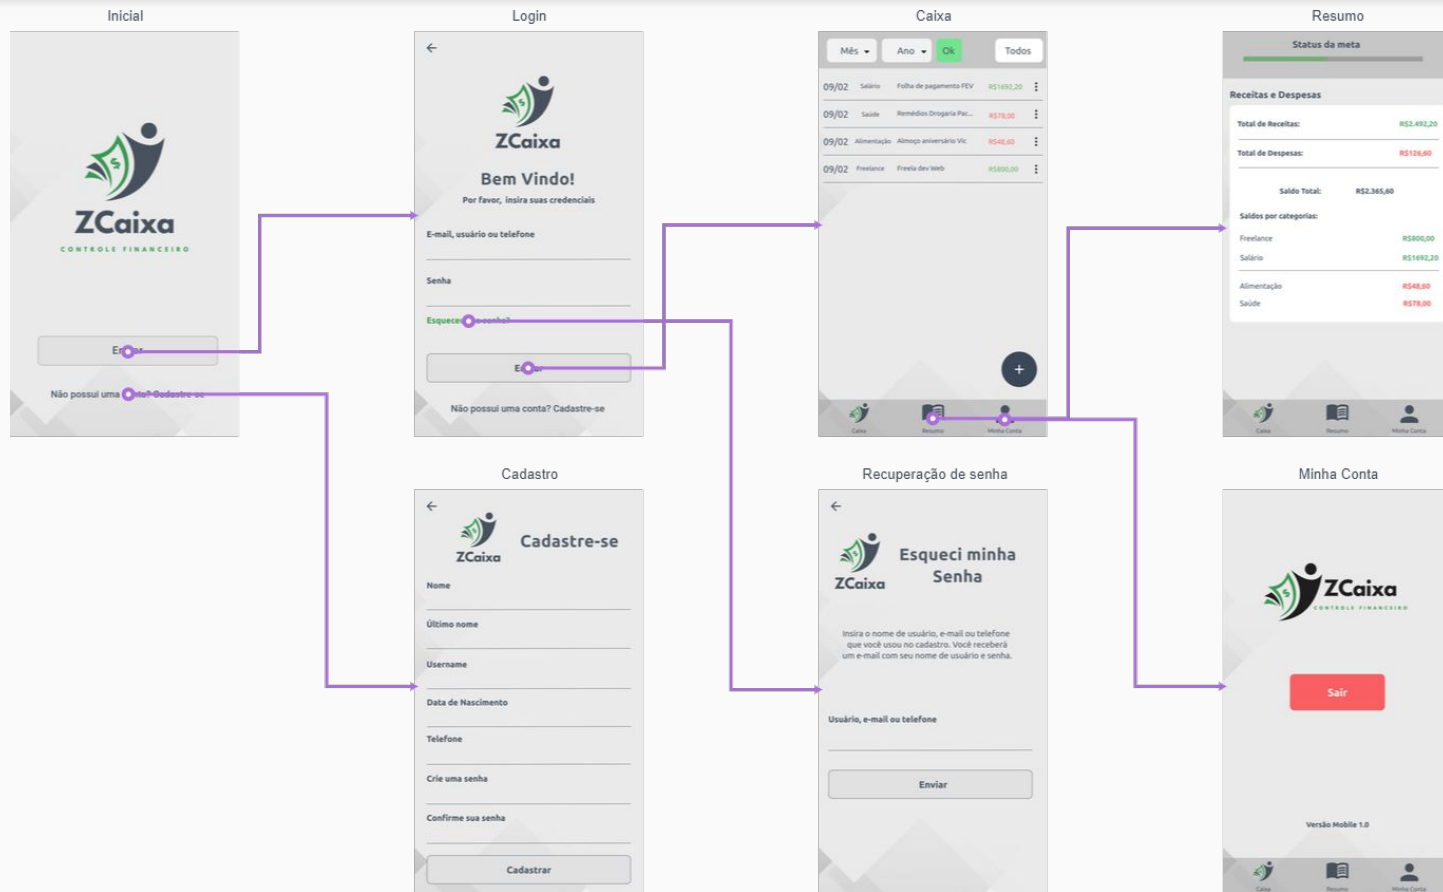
Inicial

ZCaixa
CONTROLE FINANCEIRO

E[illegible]

Não possui uma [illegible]

Login

ZCaixa

Bem Vindo!
Por favor, insira suas credenciais

E-mail, usuário ou telefone

Senha

Esquece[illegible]senha?

E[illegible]

Não possui uma conta? Cadastre-se

Caixa

Mês | Ano | Ok | Todos

| | | | |
|---|---|---|---|
| 09/02 | Salário | Folha de pagamento FEV | R$1692,20 |
| 09/02 | Saúde | Remédios Drogaria Pac... | R$78,00 |
| 09/02 | Alimentação | Almoço aniversário Vic | R$48,60 |
| 09/02 | Freelance | Freela dev Web | R$800,00 |

+

Caixa Resumo Minha Conta

Resumo

Status da meta

Receitas e Despesas

Total de Receitas: R$2.492,20

Total de Despesas: R$126,60

Saldo Total: R$2.365,60

Saldos por categorias:

Freelance R$800,00
Salário R$1692,20

Alimentação R$48,60
Saúde R$78,00

Caixa Resumo Minha Conta

Cadastro

ZCaixa
Cadastre-se

Nome

Último nome

Username

Data de Nascimento

Telefone

Crie uma senha

Confirme sua senha

Cadastrar

Recuperação de senha

ZCaixa
Esqueci minha Senha

Insira o nome de usuário, e-mail ou telefone que você usou no cadastro. Você receberá um e-mail com seu nome de usuário e senha.

Usuário, e-mail ou telefone

Enviar

Minha Conta

ZCaixa
CONTROLE FINANCEIRO

Sair

Versão Mobile 1.0

Caixa Resumo Minha Conta